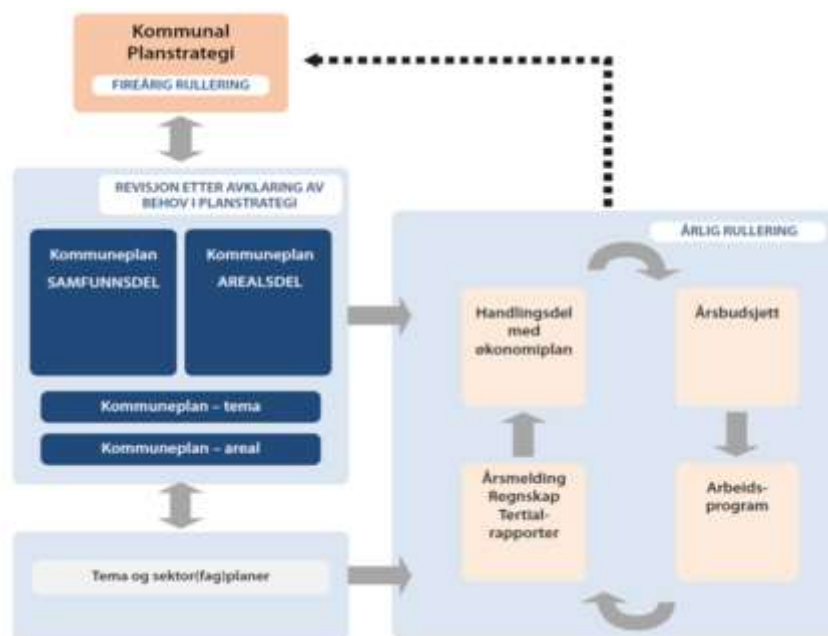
Kommunal Planstrategi

FIREÅRIG RULLERING

REVISJON ETTER AVKLARING AV BEHOV I PLANSTRATEGI

Kommuneplan SAMFUNNSDEL

Kommuneplan AREALSDEL

Kommuneplan – tema

Kommuneplan – areal

Tema og sektor(fag)planer

ÅRLIG RULLERING

Handlingsdel med økonomiplan

Årsbudsjett

Årsmelding Regnskap Tertial-rapporter

Arbeids-program